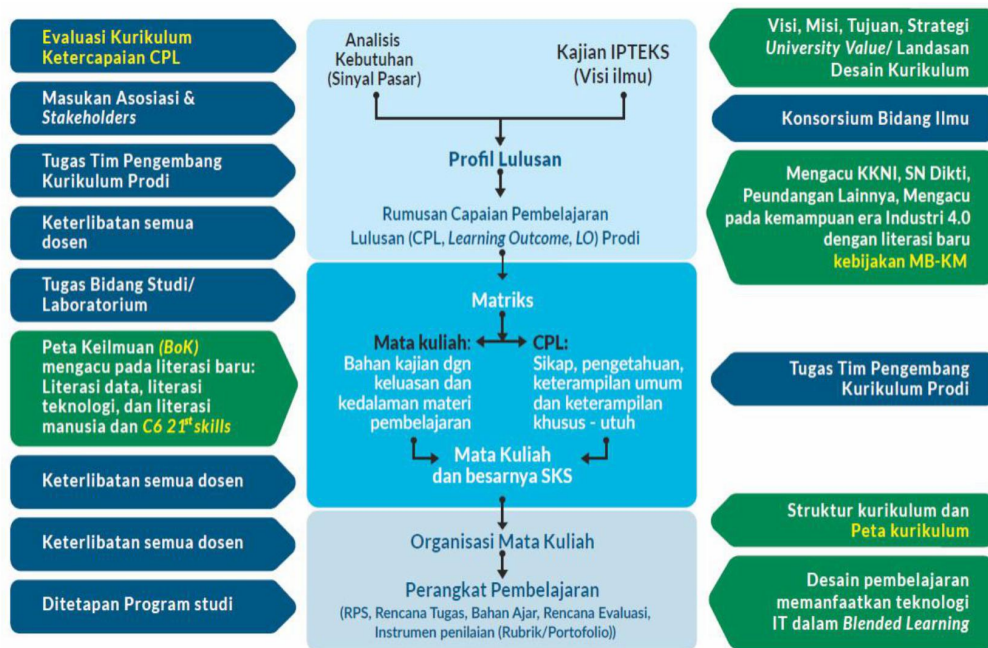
Evaluasi Kurikulum Ketercapaian CPL

Masukan Asosiasi & Stakeholders

Tugas Tim Pengembang Kurikulum Prodi

Keterlibatan semua dosen

Tugas Bidang Studi/ Laboratorium

Peta Keilmuan (BoK) mengacu pada literasi baru: Literasi data, literasi teknologi, dan literasi manusia dan C6 21$^{st}$ skills

Keterlibatan semua dosen

Keterlibatan semua dosen

Ditetapan Program studi

Analisis Kebutuhan (Sinyal Pasar)

Kajian IPTEKS (Visi ilmu)

Profil Lulusan

Rumusan Capaian Pembelajaran Lulusan (CPL, Learning Outcome, LO) Prodi

Matriks

Mata kuliah:
Bahan kajian dgn keluasan dan kedalaman materi pembelajaran

CPL:
Sikap, pengetahuan, keterampilan umum dan keterampilan khusus - utuh

Mata Kuliah dan besarnya SKS

Organisasi Mata Kuliah

Perangkat Pembelajaran
(RPS, Rencana Tugas, Bahan Ajar, Rencana Evaluasi, Instrumen penilaian (Rubrik/Portofolio))

Visi, Misi, Tujuan, Strategi University Value/ Landasan Desain Kurikulum

Konsorsium Bidang Ilmu

Mengacu KKNI, SN Dikti, Peundangan Lainnya, Mengacu pada kemampuan era Industri 4.0 dengan literasi baru kebijakan MB-KM

Tugas Tim Pengembang Kurikulum Prodi

Struktur kurikulum dan Peta kurikulum

Desain pembelajaran memanfaatkan teknologi IT dalam Blended Learning